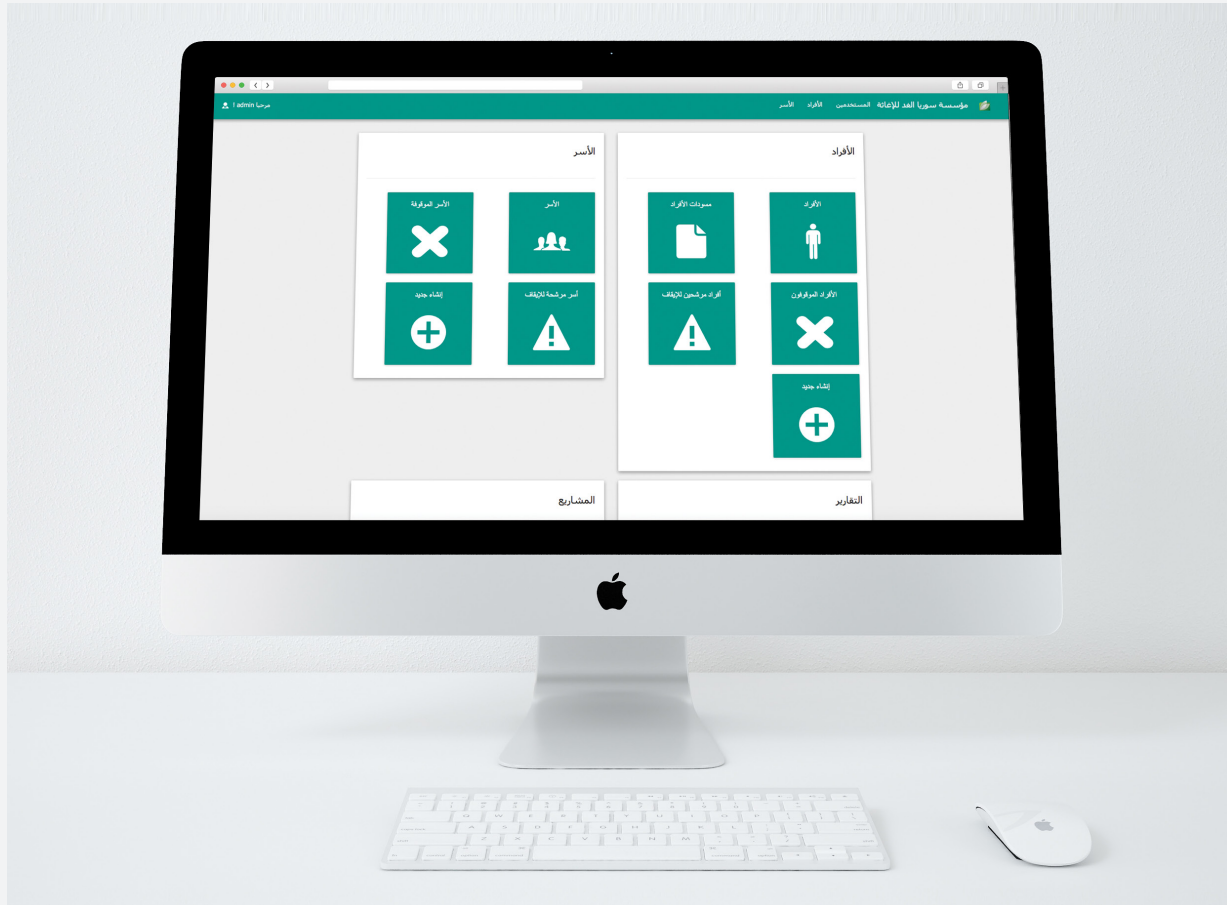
مؤسسة سوريا الغد للإغاثة المستخدمين الأفراد الأسر

مرحبا admin !

الأفراد

الأفراد

مسودات الأفراد

الأفراد الموقوفون

أفراد مرشحين للإيقاف

إنشاء جديد

الأسر

الأسر

الأسر الموقوفة

أسر مرشحة للإيقاف

إنشاء جديد

التقارير

المشاريع